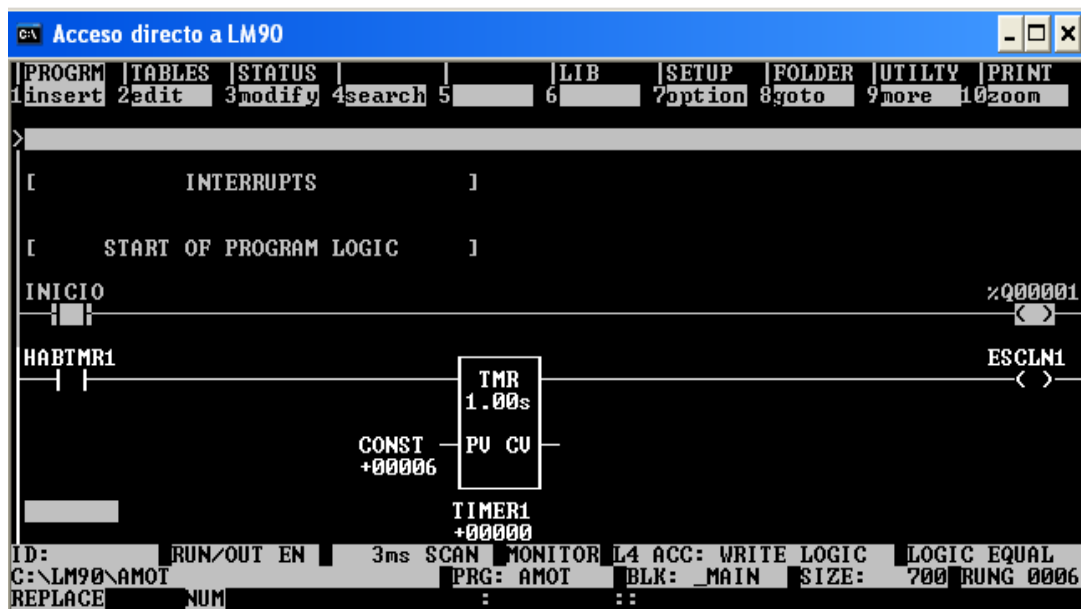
Acceso directo a LM90

PROGRM TABLES STATUS LIB SETUP FOLDER UTILTY PRINT
1insert 2edit 3modify 4search 5 6 7option 8goto 9more 10zoom

>

[ INTERRUPTS ]

[ START OF PROGRAM LOGIC ]

INICIO %Q00001

HABTMR1 ESCLN1

TMR
1.00s

CONST
+00006
PV CV

TIMER1
+00000

ID: RUN/OUT EN 3ms SCAN MONITOR L4 ACC: WRITE LOGIC LOGIC EQUAL
C:\LM90\AMOT PRG: AMOT BLK: _MAIN SIZE: 700 RUNG 0006
REPLACE NUM